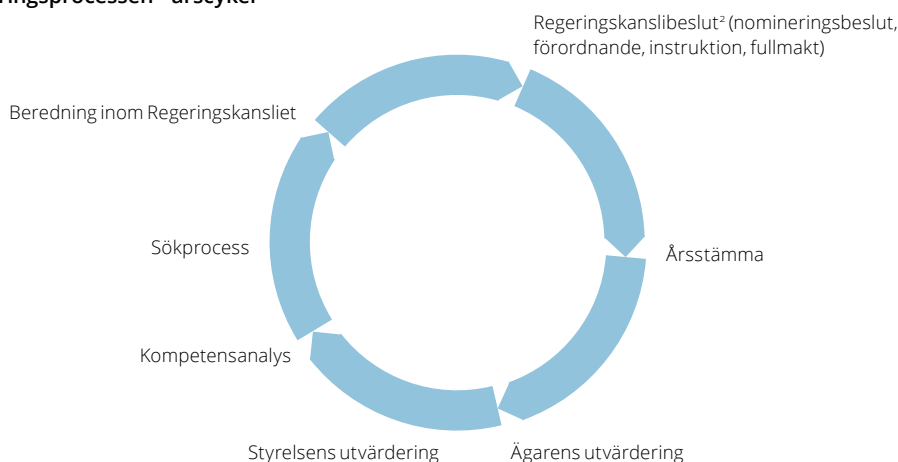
ringsprocessen – årscykel

Regeringskanslibeslut² (nomineringsbeslut, förordnande, instruktion, fullmakt)

Årsstämma

Ägarens utvärdering

Styrelsens utvärdering

Kompetensanalys

Sökprocess

Beredning inom Regeringskansliet